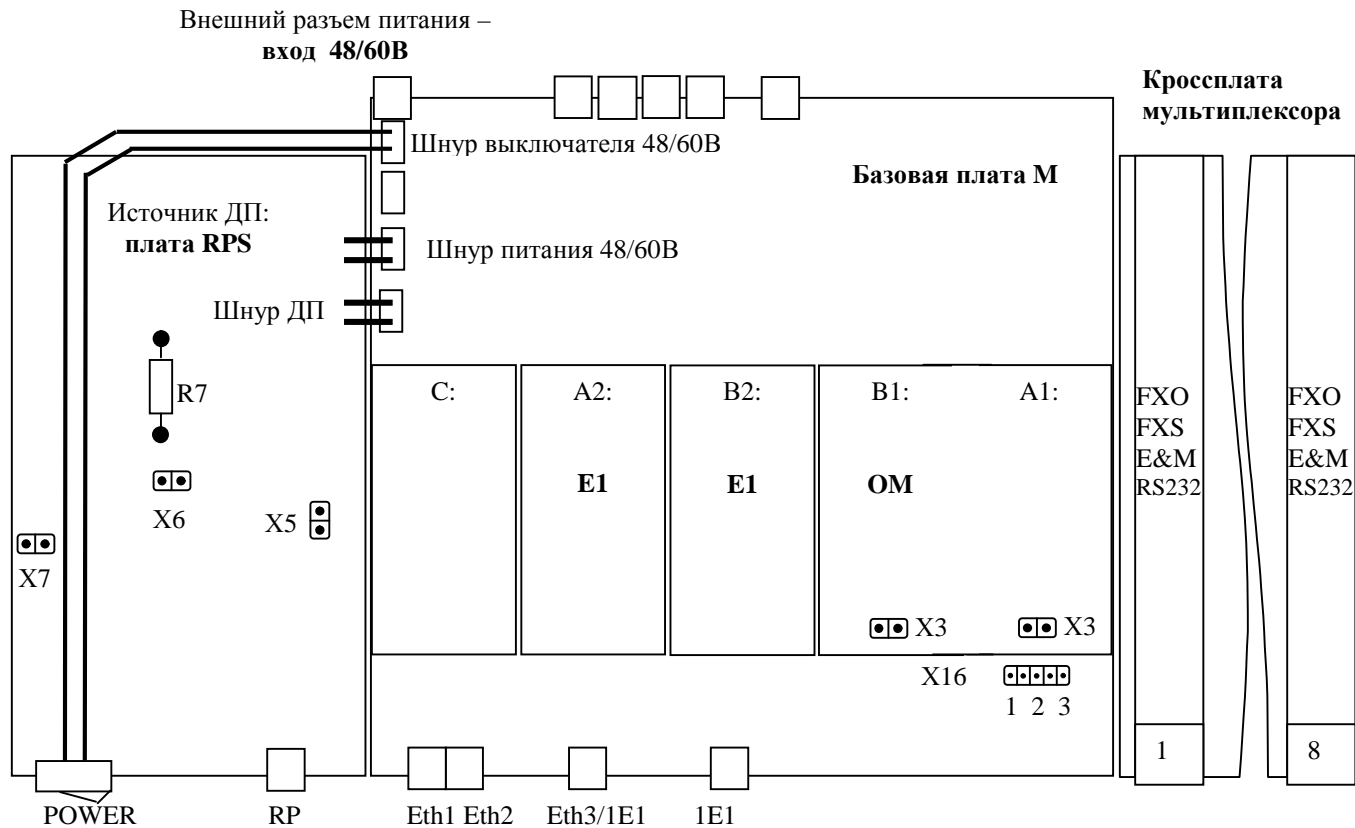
Внешний разъем питания – **вход 48/60В**

**Кроссплата мультиплексора**

Шнур выключателя 48/60В

**Базовая плата М**

Источник ДП: **плата RPS**

Шнур питания 48/60В

Шнур ДП

R7

C:

A2:
**E1**

B2:
**E1**

B1:
**OM**

A1:

FXO
FXS
E&M
RS232

FXO
FXS
E&M
RS232

X6

X5

X7

X3

X3

X16

1 2 3

1

8

POWER

RP

Eth1 Eth2

Eth3/1E1

1E1